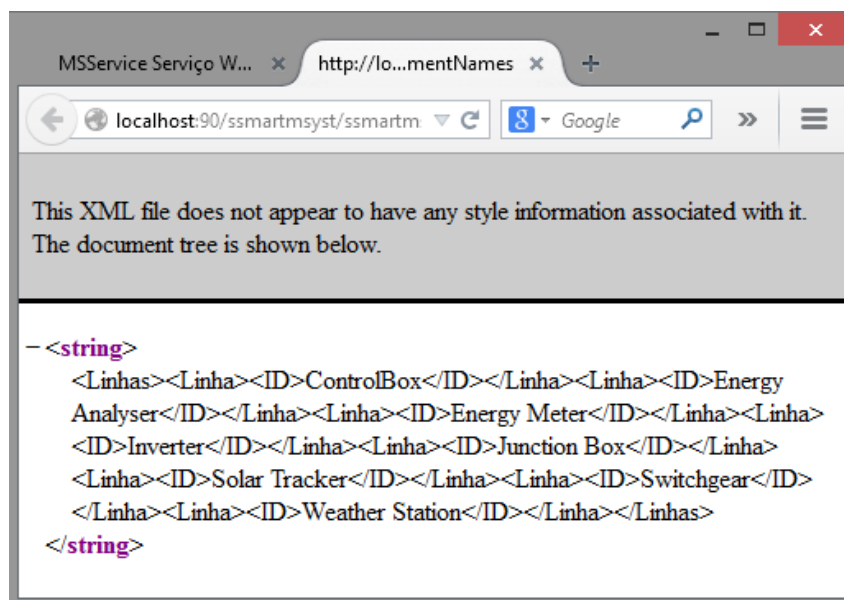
MSService Serviço W... ×

http://lo...mentNames ×

+

localhost:90/ssmartmsyst/ssmartm

Google

This XML file does not appear to have any style information associated with it. The document tree is shown below.

− <string>
<Linhas><Linha><ID>ControlBox</ID></Linha><Linha><ID>Energy Analyser</ID></Linha><Linha><ID>Energy Meter</ID></Linha><Linha><ID>Inverter</ID></Linha><Linha><ID>Junction Box</ID></Linha><Linha><ID>Solar Tracker</ID></Linha><Linha><ID>Switchgear</ID></Linha><Linha><ID>Weather Station</ID></Linha></Linhas>
</string>